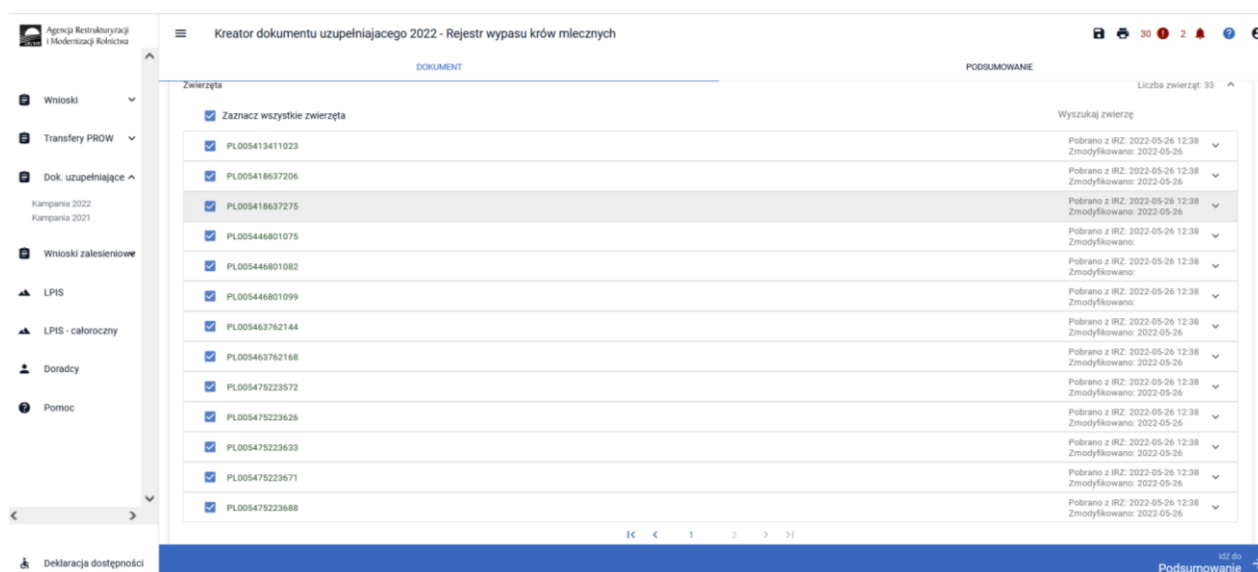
Agencja Restrukturyzacji i Modernizacji Rolnictwa

Kreator dokumentu uzupełniajacego 2022 - Rejestr wypasu krów mlecznych

30 2

DOKUMENT

PODSUMOWANIE

Wnioski

Transfery PROW

Dok. uzupełniające

Kampania 2022
Kampania 2021

Wnioski zalesieniowe

LPIS

LPIS - całoroczny

Doradcy

Pomoc

Deklaracja dostępności

Zwierzęta

Liczba zwierząt: 33

Zaznacz wszystkie zwierzęta

Wyszukaj zwierzę

| | |
|---|---|
| PL005413411023 | Pobrano z IRZ: 2022-05-26 12:38 Zmodyfikowano: 2022-05-26 |
| PL005418637206 | Pobrano z IRZ: 2022-05-26 12:38 Zmodyfikowano: 2022-05-26 |
| PL005418637275 | Pobrano z IRZ: 2022-05-26 12:38 Zmodyfikowano: 2022-05-26 |
| PL005446801075 | Pobrano z IRZ: 2022-05-26 12:38 Zmodyfikowano: |
| PL005446801082 | Pobrano z IRZ: 2022-05-26 12:38 Zmodyfikowano: |
| PL005446801099 | Pobrano z IRZ: 2022-05-26 12:38 Zmodyfikowano: |
| PL005463762144 | Pobrano z IRZ: 2022-05-26 12:38 Zmodyfikowano: 2022-05-26 |
| PL005463762168 | Pobrano z IRZ: 2022-05-26 12:38 Zmodyfikowano: 2022-05-26 |
| PL005475223572 | Pobrano z IRZ: 2022-05-26 12:38 Zmodyfikowano: 2022-05-26 |
| PL005475223626 | Pobrano z IRZ: 2022-05-26 12:38 Zmodyfikowano: 2022-05-26 |
| PL005475223633 | Pobrano z IRZ: 2022-05-26 12:38 Zmodyfikowano: 2022-05-26 |
| PL005475223671 | Pobrano z IRZ: 2022-05-26 12:38 Zmodyfikowano: 2022-05-26 |
| PL005475223688 | Pobrano z IRZ: 2022-05-26 12:38 Zmodyfikowano: 2022-05-26 |

1 2

idź do
Podsumowanie